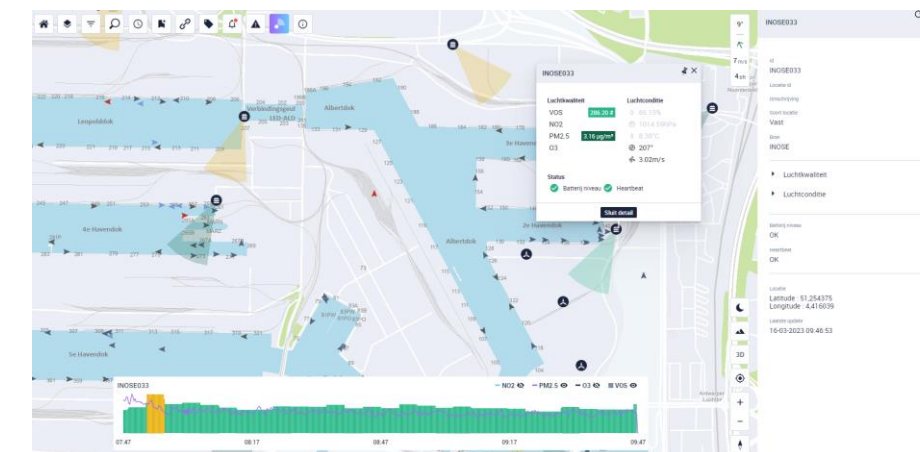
INOSE033

Id
INOSE033

Locatie id

Omschrijving

Start locatie
Vast

Bron
INOSE

Luchtkwaliteit

Luchtconditie

Batterij niveau
OK

Heartbeat
OK

Locatie
Latitude : 51.254375
Longitude : 4.416039

Laatste update
16-03-2023 09:46:53

INOSE033

Luchtkwaliteit
VOS 286.20
NO2
PM2.5 3.16 µg/m³
O3

Luchtconditie
207°
3.02m/s

Status
Batterij niveau
Heartbeat

Sluit detail

Leopolddok
Albertdok
Verbindingsdok
4e Havendok
5e Havendok
Albertdok
2e Havendok
3e Havendok

9°
7 m/s
4 ch

3D

INOSE033
NO2
PM2.5
O3
VOS

07:47
08:17
08:47
09:17
09:47